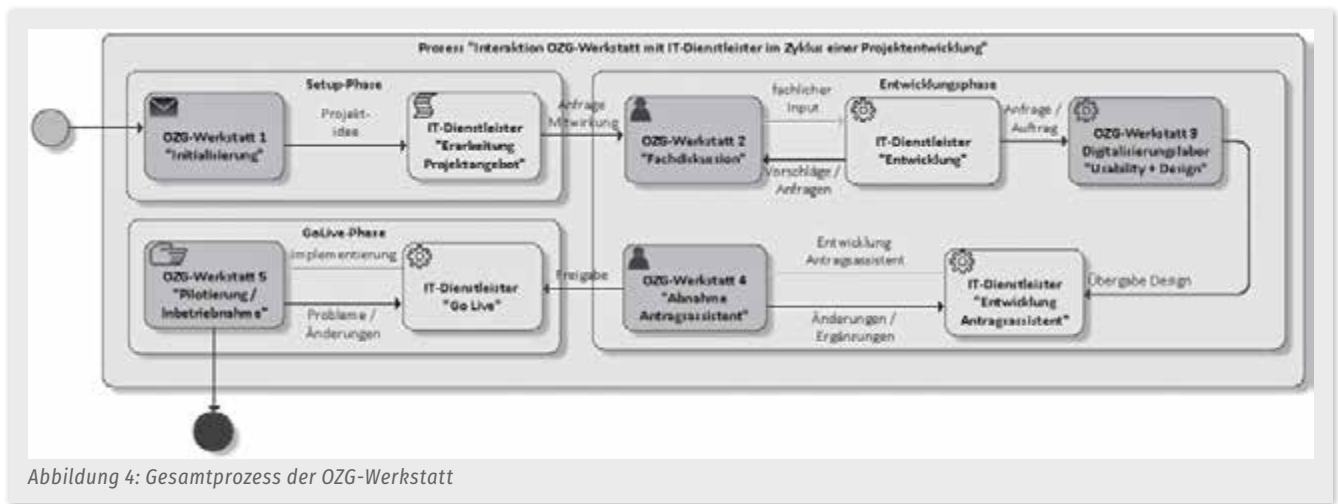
Prozess "Interaktion OZG-Werkstatt mit IT-Dienstleister im Zyklus einer Projektentwicklung"

Setup-Phase

OZG-Werkstatt 1 "Initialisierung"

Projektidee

IT-Dienstleister "Erarbeitung Projektangebot"

Anfrage Mitwirkung

Entwicklungsphase

OZG-Werkstatt 2 "Fachdiskussion"

fachlicher Input

Vorschläge / Anfragen

IT-Dienstleister "Entwicklung"

Anfrage / Auftrag

OZG-Werkstatt 3 Digitalisierungslabor "Usability + Design"

Übergabe Design

IT-Dienstleister "Entwicklung Antragsassistent"

Entwicklung Antragsassistent

Änderungen / Ergänzungen

OZG-Werkstatt 4 "Abnahme Antragsassistent"

Freigabe

GoLive-Phase

IT-Dienstleister "Go Live"

Implementierung

Probleme / Änderungen

OZG-Werkstatt 5 "Pilotierung / Inbetriebnahme"

Abbildung 4: Gesamtprozess der OZG-Werkstatt